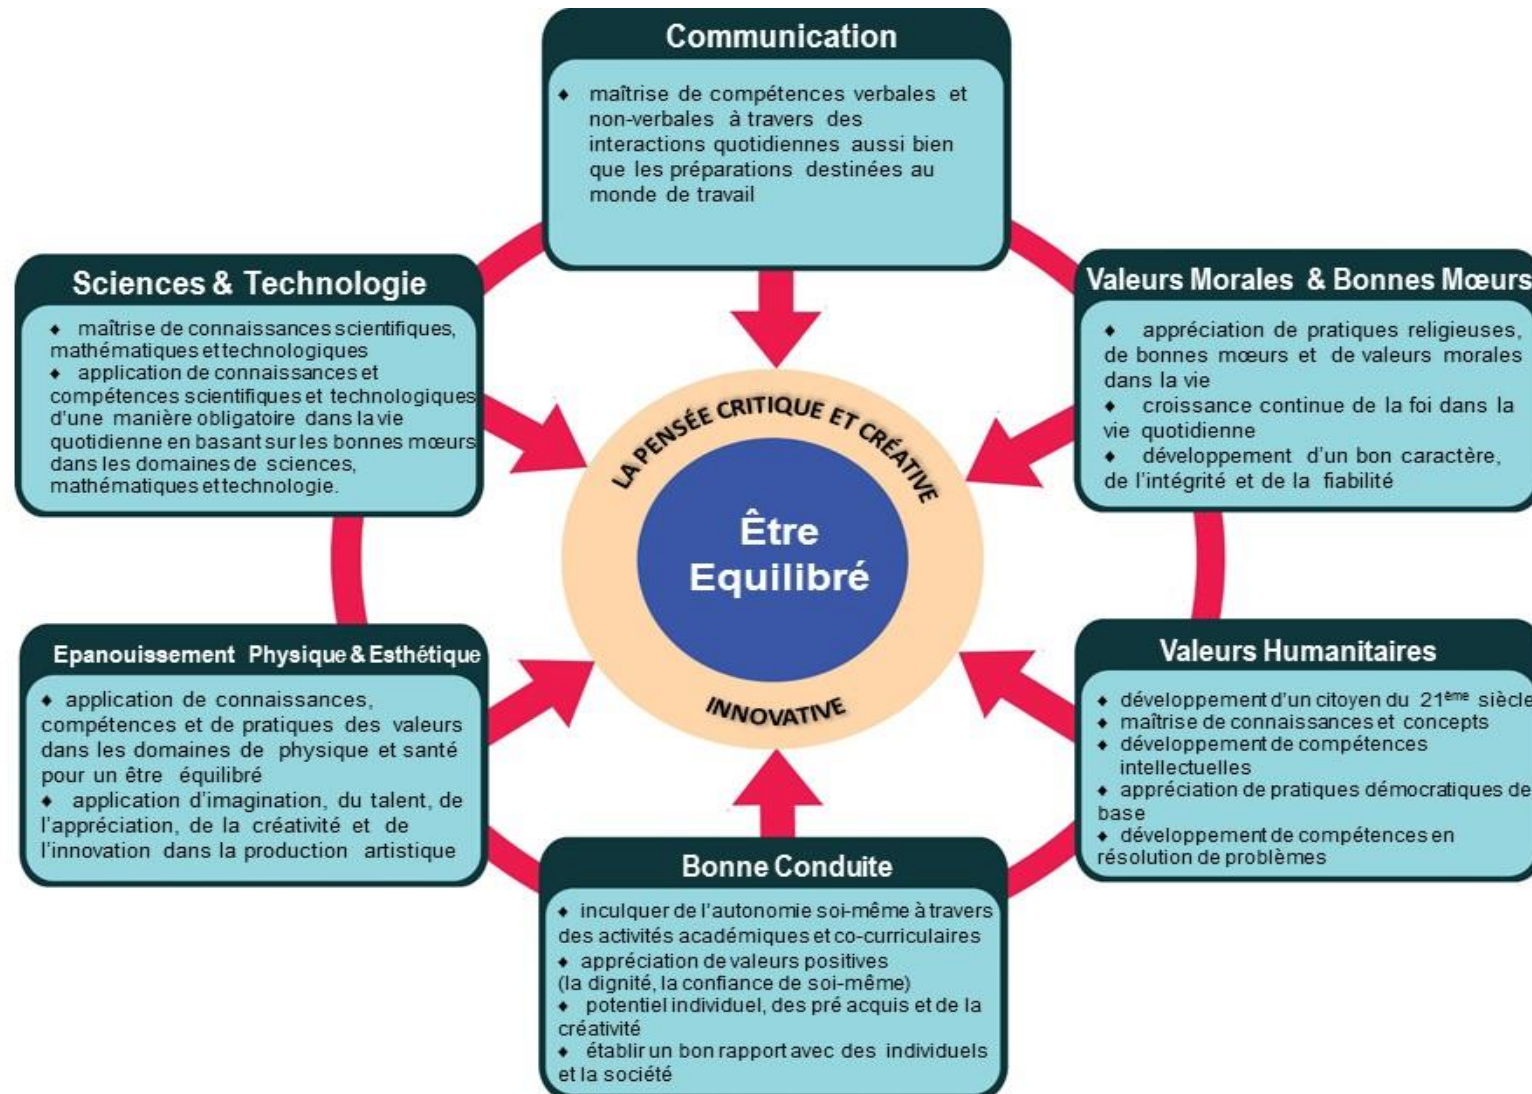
Communication

♦ maîtrise de compétences verbales et non-verbales à travers des interactions quotidiennes aussi bien que les préparations destinées au monde de travail

Sciences & Technologie

♦ maîtrise de connaissances scientifiques, mathématiques et technologiques
♦ application de connaissances et compétences scientifiques et technologiques d'une manière obligatoire dans la vie quotidienne en basant sur les bonnes mœurs dans les domaines de sciences, mathématiques et technologie.

Valeurs Morales & Bonnes Mœurs

♦ appréciation de pratiques religieuses, de bonnes mœurs et de valeurs morales dans la vie
♦ croissance continue de la foi dans la vie quotidienne
♦ développement d'un bon caractère, de l'intégrité et de la fiabilité

LA PENSÉE CRITIQUE ET CRÉATIVE

Être Equilibré

INNOVATIVE

Epanouissement Physique & Esthétique

♦ application de connaissances, compétences et de pratiques des valeurs dans les domaines de physique et santé pour un être équilibré
♦ application d'imagination, du talent, de l'appréciation, de la créativité et de l'innovation dans la production artistique

Valeurs Humanitaires

♦ développement d'un citoyen du 21$^{ème}$ siècle
♦ maîtrise de connaissances et concepts
♦ développement de compétences intellectuelles
♦ appréciation de pratiques démocratiques de base
♦ développement de compétences en résolution de problèmes

Bonne Conduite

♦ inculquer de l'autonomie soi-même à travers des activités académiques et co-curriculaires
♦ appréciation de valeurs positives (la dignité, la confiance de soi-même)
♦ potentiel individuel, des pré acquis et de la créativité
♦ établir un bon rapport avec des individuels et la société